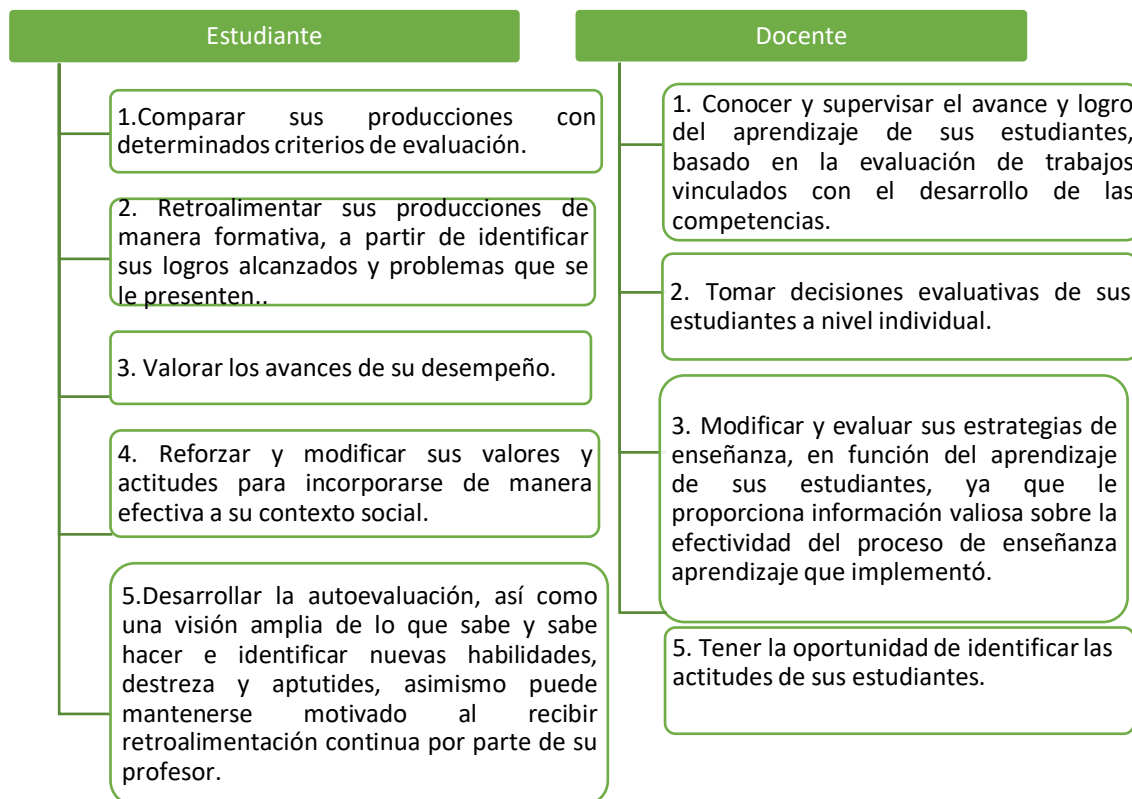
Estudiante

1.Comparar sus producciones con determinados criterios de evaluación.

2. Retroalimentar sus producciones de manera formativa, a partir de identificar sus logros alcanzados y problemas que se le presenten..

3. Valorar los avances de su desempeño.

4. Reforzar y modificar sus valores y actitudes para incorporarse de manera efectiva a su contexto social.

5.Desarrollar la autoevaluación, así como una visión amplia de lo que sabe y sabe hacer e identificar nuevas habilidades, destreza y aptutides, asimismo puede mantenerse motivado al recibir retroalimentación continua por parte de su profesor.

Docente

1. Conocer y supervisar el avance y logro del aprendizaje de sus estudiantes, basado en la evaluación de trabajos vinculados con el desarrollo de las competencias.

2. Tomar decisiones evaluativas de sus estudiantes a nivel individual.

3. Modificar y evaluar sus estrategias de enseñanza, en función del aprendizaje de sus estudiantes, ya que le proporciona información valiosa sobre la efectividad del proceso de enseñanza aprendizaje que implementó.

5. Tener la oportunidad de identificar las actitudes de sus estudiantes.